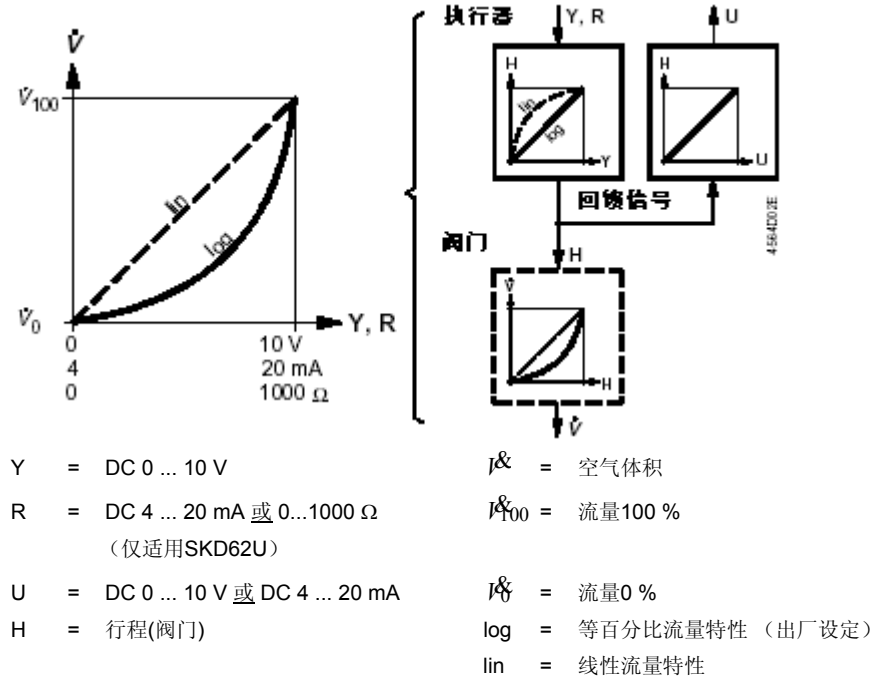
$\dot{V}$

$\dot{V}_{100}$

lin

log

$\dot{V}_0$

0 4 0

10 V 20 mA 1000 Ω

Y, R

执行器

Y, R

U

H

lin

log

Y

H

U

回馈信号

4564D02E

阀门

H

$\dot{V}$

H

$\dot{V}$

Y = DC 0 ... 10 V

R = DC 4 ... 20 mA 或 0...1000 Ω (仅适用SKD62U)

U = DC 0 ... 10 V 或 DC 4 ... 20 mA

H = 行程(阀门)

$\dot{V}$ = 空气体积

$\dot{V}_{100}$ = 流量100 %

$\dot{V}_0$ = 流量0 %

log = 等百分比流量特性 (出厂设定)

lin = 线性流量特性